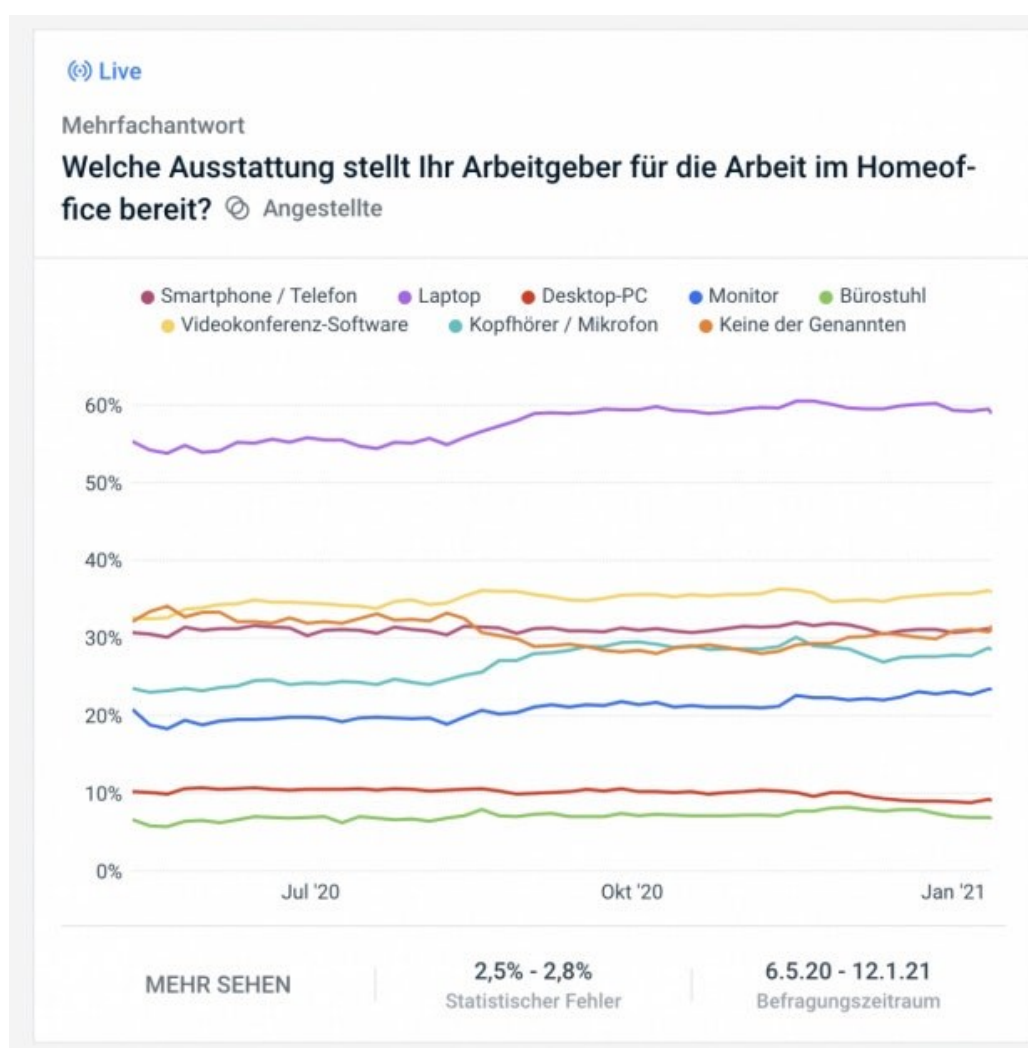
Live

Mehrfachantwort

Welche Ausstattung stellt Ihr Arbeitgeber für die Arbeit im Homeoffice bereit? Angestellte

Smartphone / Telefon
Laptop
Desktop-PC
Monitor
Bürostuhl
Videokonferenz-Software
Kopfhörer / Mikrofon
Keine der Genannten

60%
50%
40%
30%
20%
10%
0%

Jul '20
Okt '20
Jan '21

MEHR SEHEN

2,5% - 2,8%
Statistischer Fehler

6.5.20 - 12.1.21
Befragungszeitraum